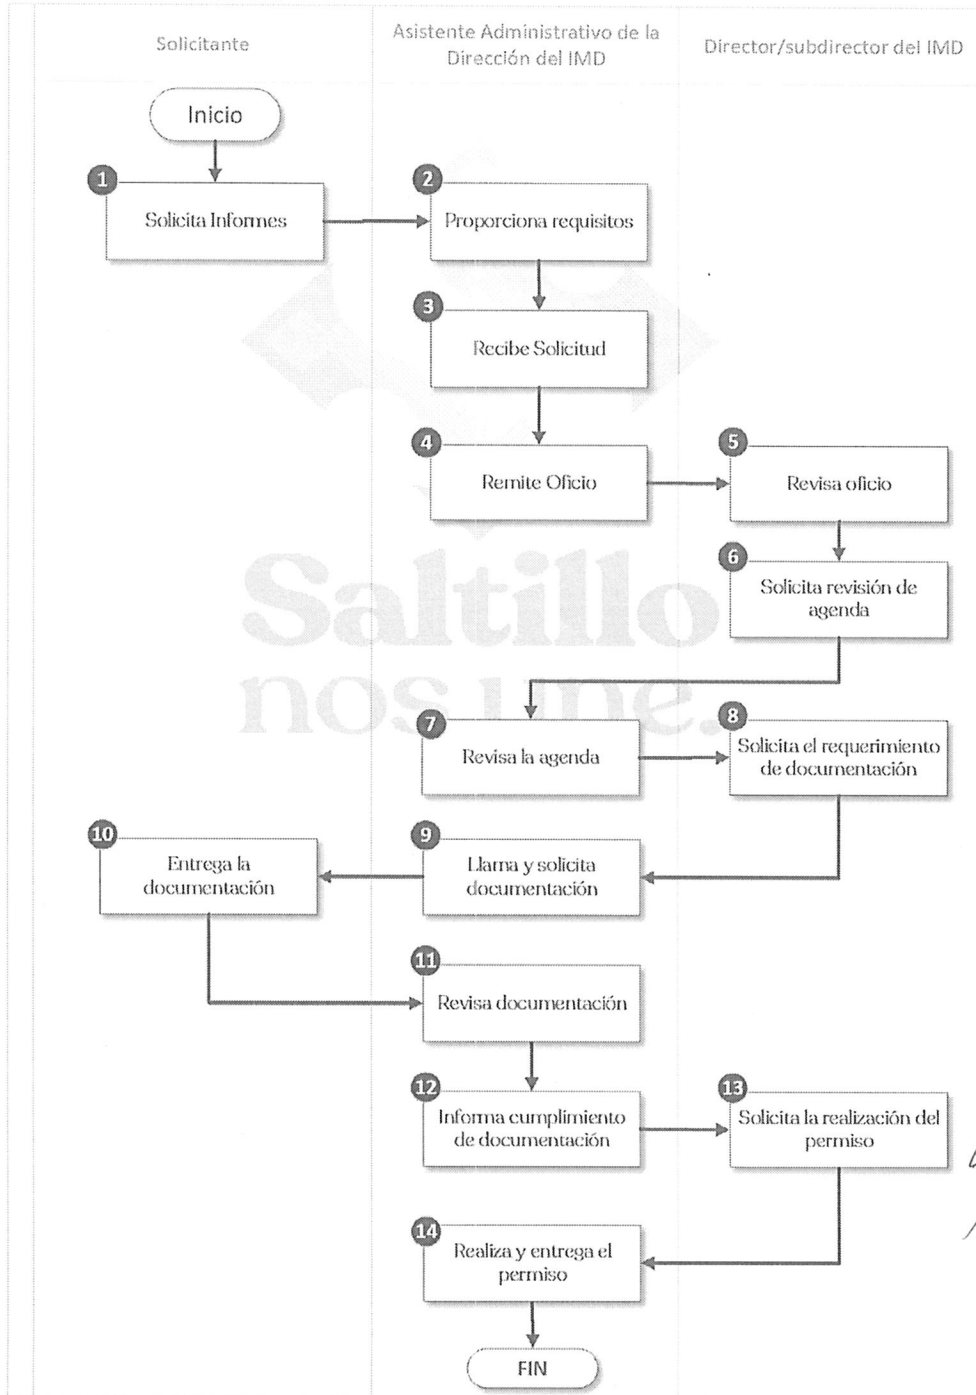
Solicitante

Asistente Administrativo de la Dirección del IMD

Director/subdirector del IMD

Inicio

1 Solicita Informes

2 Proporciona requisitos

3 Recibe Solicitud

4 Remite Oficio

5 Revisa oficio

6 Solicita revisión de agenda

7 Revisa la agenda

8 Solicita el requerimiento de documentación

9 Llama y solicita documentación

10 Entrega la documentación

11 Revisa documentación

12 Informa cumplimiento de documentación

13 Solicita la realización del permiso

14 Realiza y entrega el permiso

FIN

Saltillo nos une.